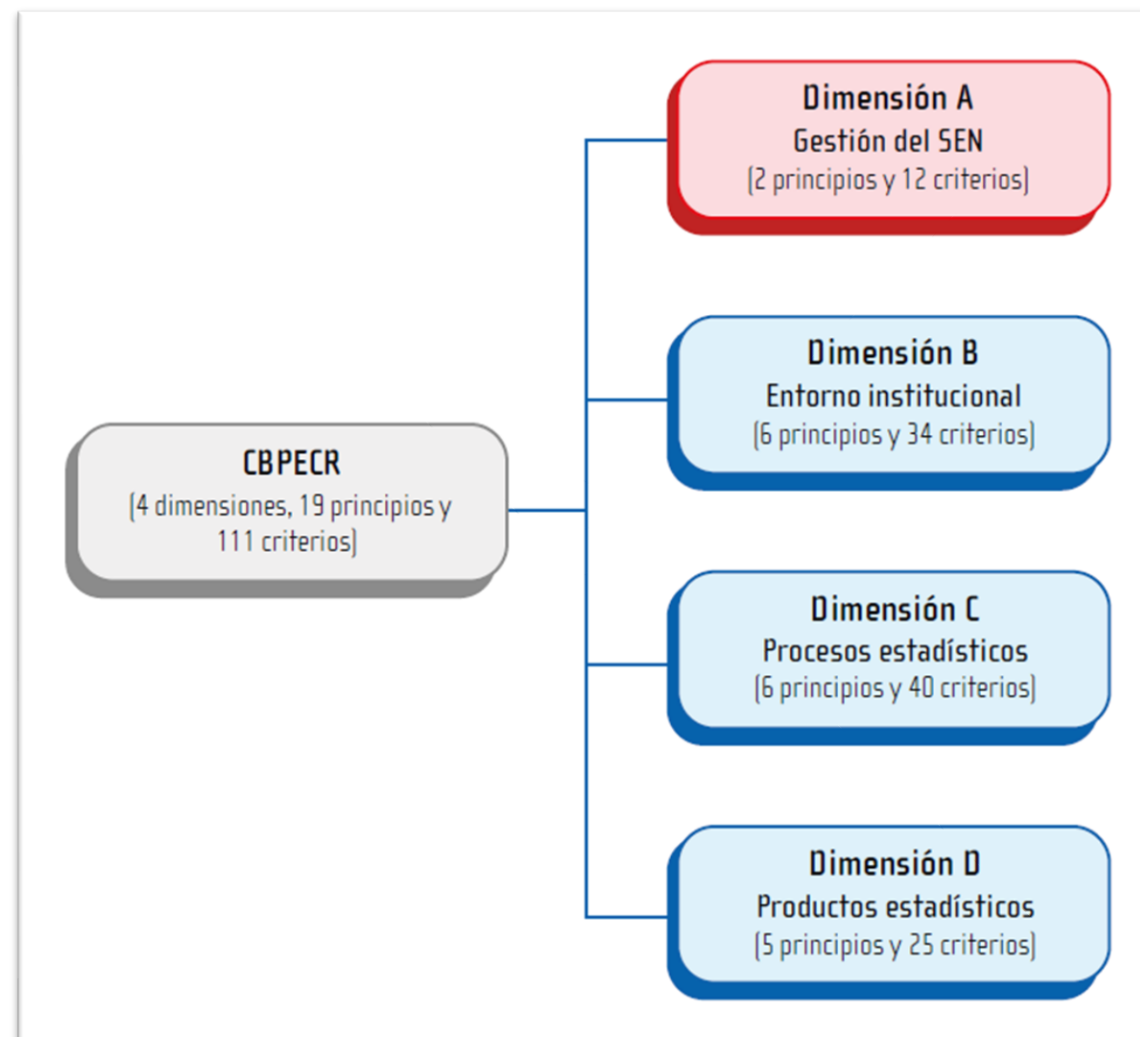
CBPECR
(4 dimensiones, 19 principios y 111 criterios)

Dimensión A
Gestión del SEN
(2 principios y 12 criterios)

Dimensión B
Entorno institucional
(6 principios y 34 criterios)

Dimensión C
Procesos estadísticos
(6 principios y 40 criterios)

Dimensión D
Productos estadísticos
(5 principios y 25 criterios)